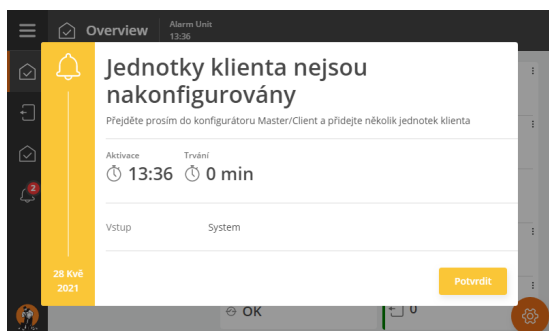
Overview
Alarm Unit
13:36

2

Jednotky klienta nejsou nakonfigurovány
Přejděte prosím do konfigurátoru Master/Client a přidejte několik jednotek klienta

Aktivace
13:36
Trvání
0 min

Vstup
System

28 Kvě
2021

Potvrdit

OK
0